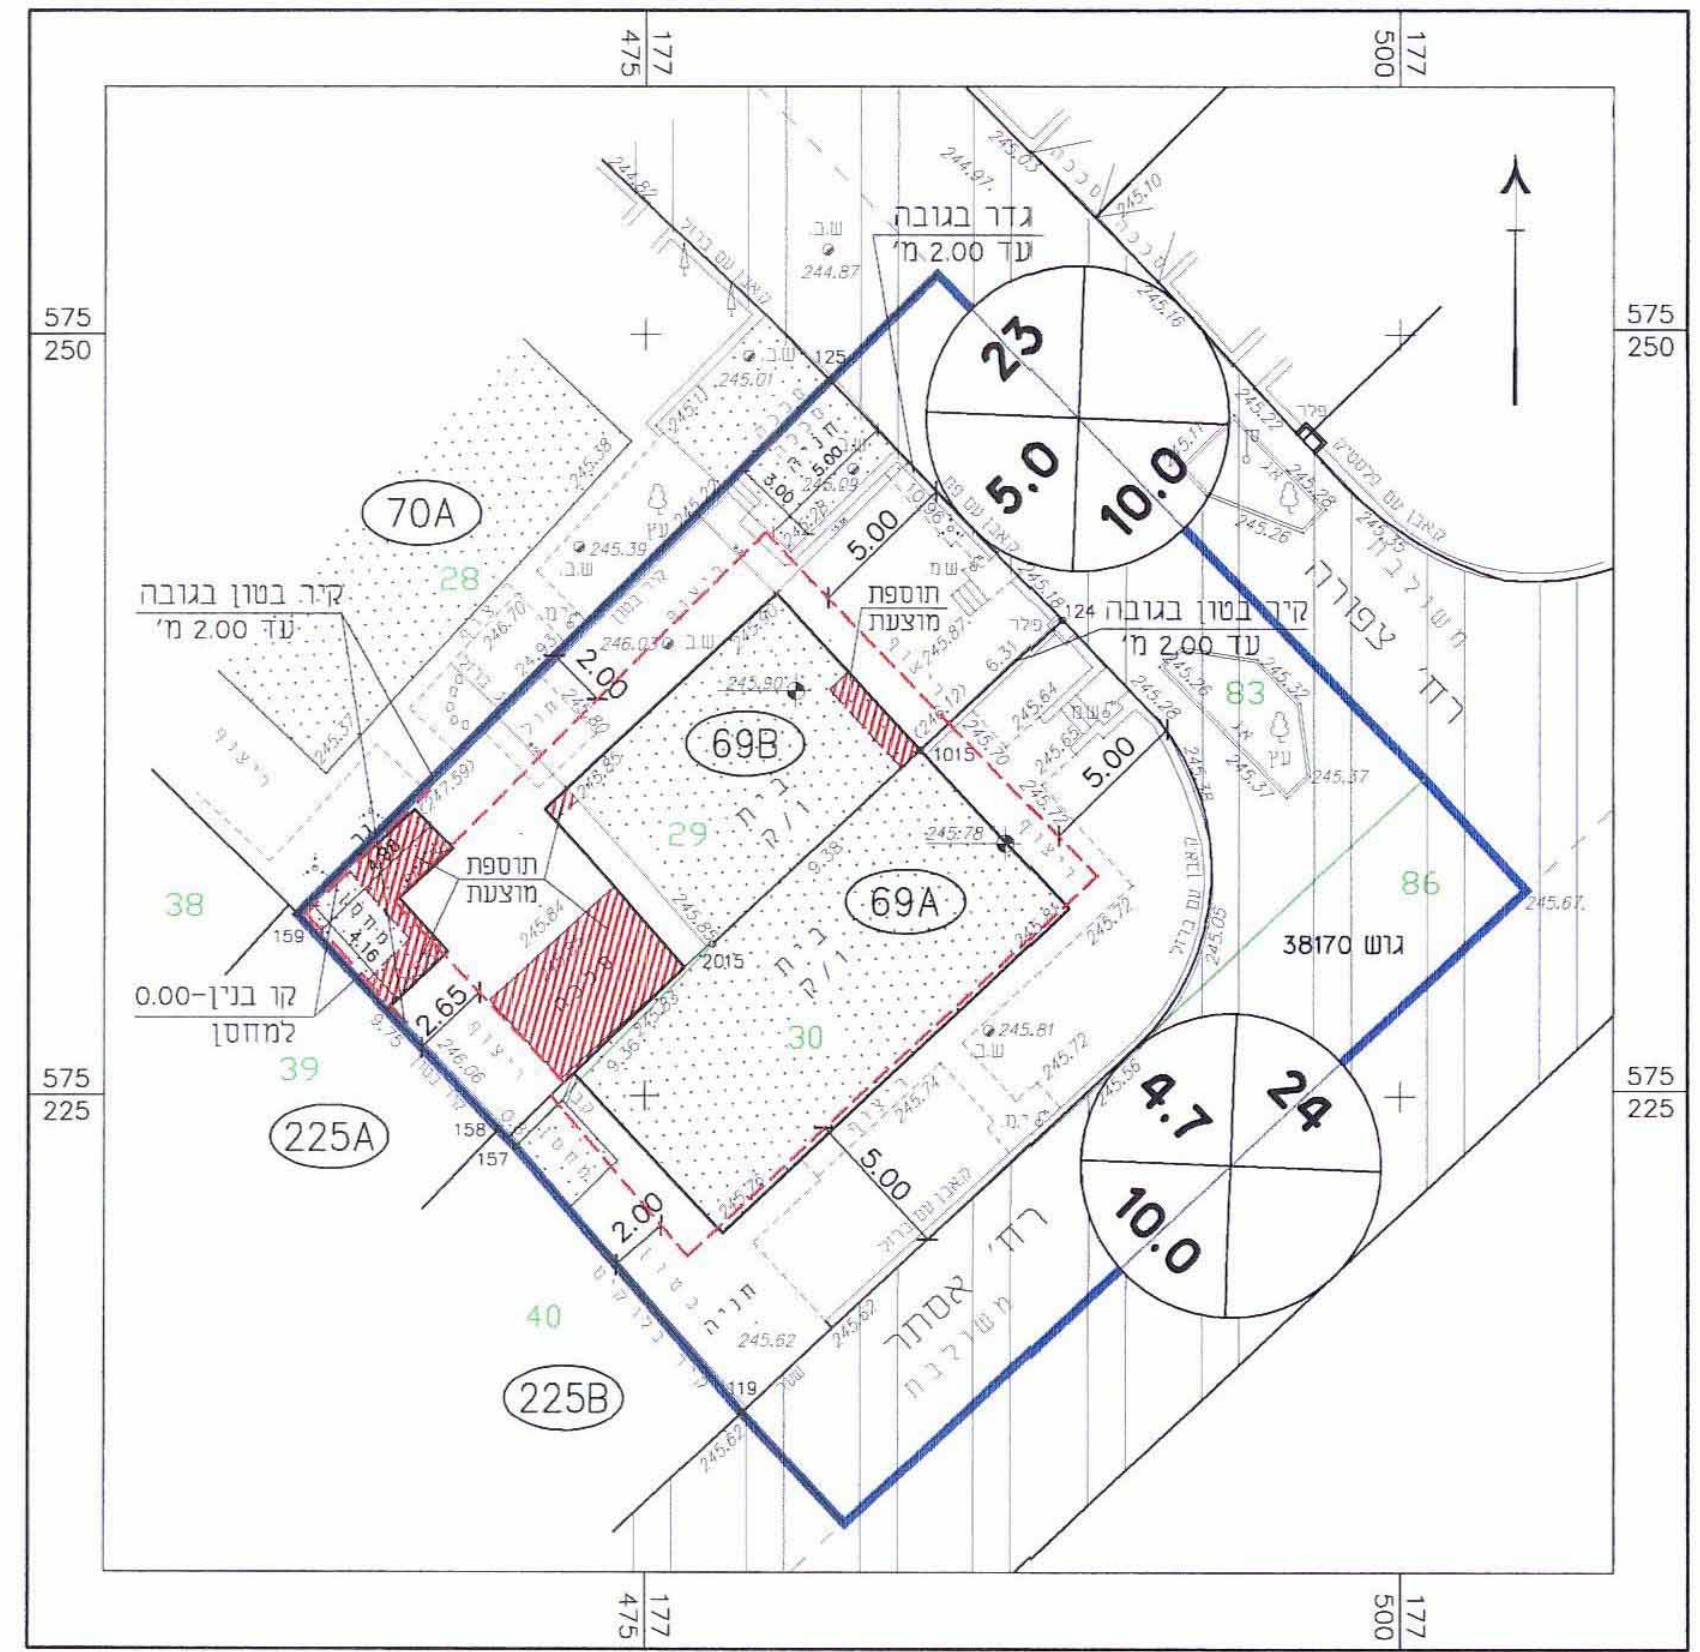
177
475
177
500
575
250
575
250
575
225
575
225
177
475
177
500

גדר בגובה
עד 2.00 מ'
ש.ב.
244.87
244.82
244.97
245.03
245.10
245.16
245.22
245.28
245.26
245.35
23
5.0
10.0
ש.ב.
125
245.01
245.38
70A
28
ש.ב.
245.39
246.70
245.09
3.00
5.00
5.00
245.28
245.18
תוספת
מוצעת
קיר בטון בגובה
עד 2.00 מ'
124
קיר בטון בגובה
עד 2.00 מ'
83
ע"ג
עץ
245.32
245.37
245.31
רח' צפררה
2.00
246.03
245.90
245.87
6.31
245.64
245.65
245.70
245.72
69B
1015
5.00
245.57
247.59
245.80
245.85
245.78
בית
ק/1
29
בית
ק/1
69A
9.38
38
תוספת
מוצעת
4.80
4.16
159
245.84
245.86
2015
245.72
86
245.67
38170 גוש
קו בנין 0.00-
למחסן
2.65
9.75
246.06
245.83
9.36
30
245.81
ש.ב.
245.72
245.56
4.7
24
10.0
39
225A
158
157
245.74
5.00
2.00
חניה
245.62
245.62
40
225B
119
245.62
רח' אסתר
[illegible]